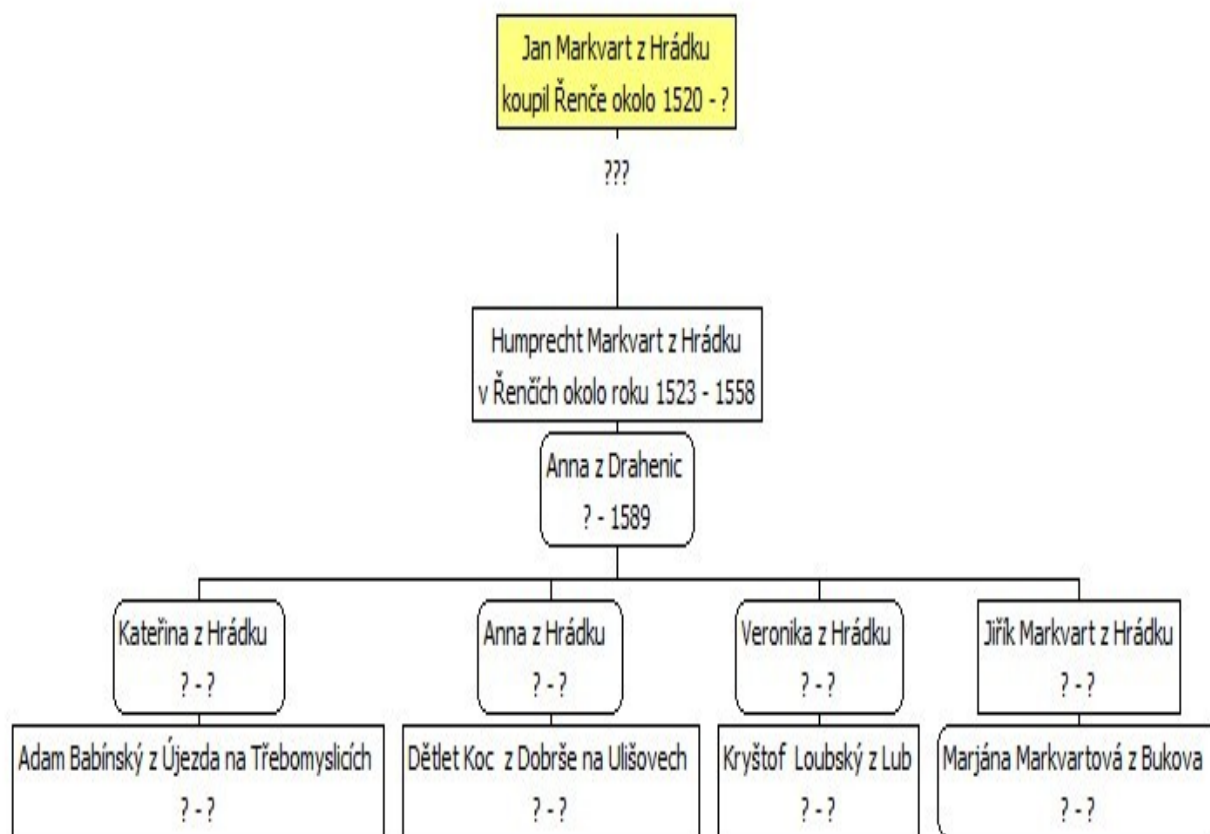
Jan Markvart z Hrádku
koupil Řenče okolo 1520 - ?

???

Humprecht Markvart z Hrádku
v Řenčích okolo roku 1523 - 1558

Anna z Drahenic
? - 1589

Kateřina z Hrádku
? - ?

Anna z Hrádku
? - ?

Veronika z Hrádku
? - ?

Jiřík Markvart z Hrádku
? - ?

Adam Babínský z Újezda na Třebomyslicích
? - ?

Dětlet Koc z Dobrše na Ulišovech
? - ?

Kryštof Loubský z Lub
? - ?

Marjána Markvartová z Bukova
? - ?